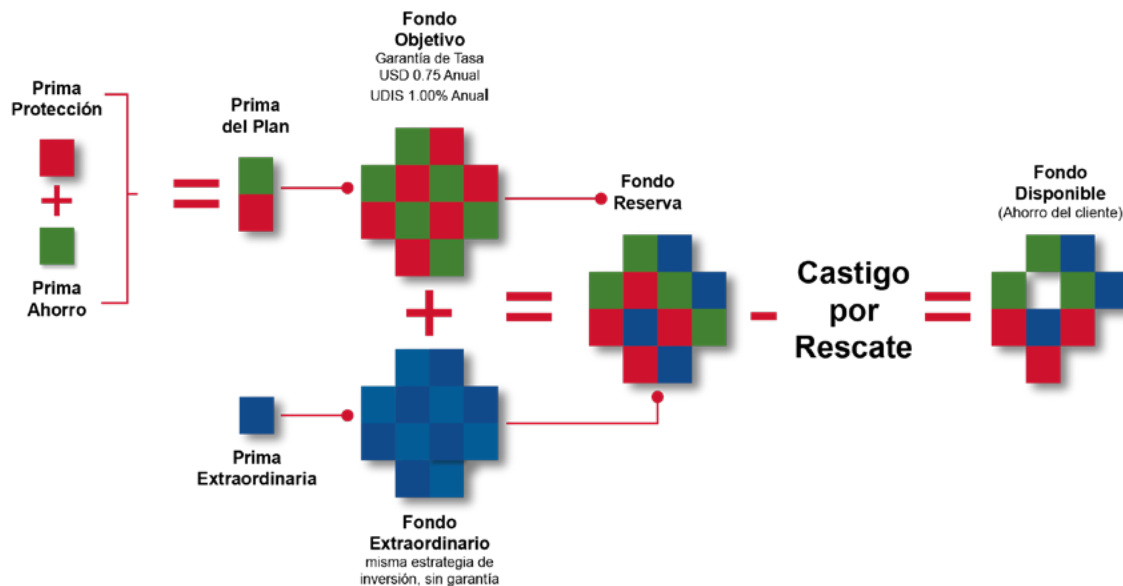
Prima Protección

+

Prima Ahorro

=

Prima del Plan

Fondo Objetivo
Garantía de Tasa
USD 0.75 Anual
UDIS 1.00% Anual

Fondo Reserva

+

=

Castigo por Rescate

=

Fondo Disponible
(Ahorro del cliente)

Prima Extraordinaria

Fondo Extraordinario
misma estrategia de inversión, sin garantía